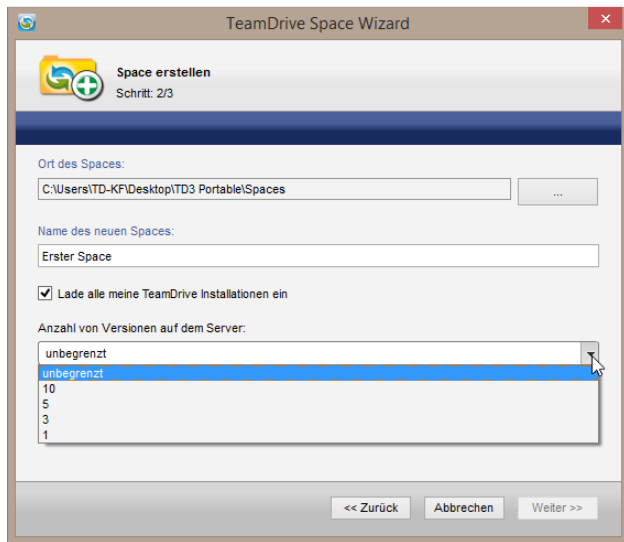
TeamDrive Space Wizard

Space erstellen
Schritt: 2/3

Ort des Spaces:
C:\Users\TD-KF\Desktop\TD3 Portable\Spaces
...

Name des neuen Spaces:
Erster Space

Lade alle meine TeamDrive Installationen ein

Anzahl von Versionen auf dem Server:
unbegrenzt
unbegrenzt
10
5
3
1

<< Zurück
Abbrechen
Weiter >>